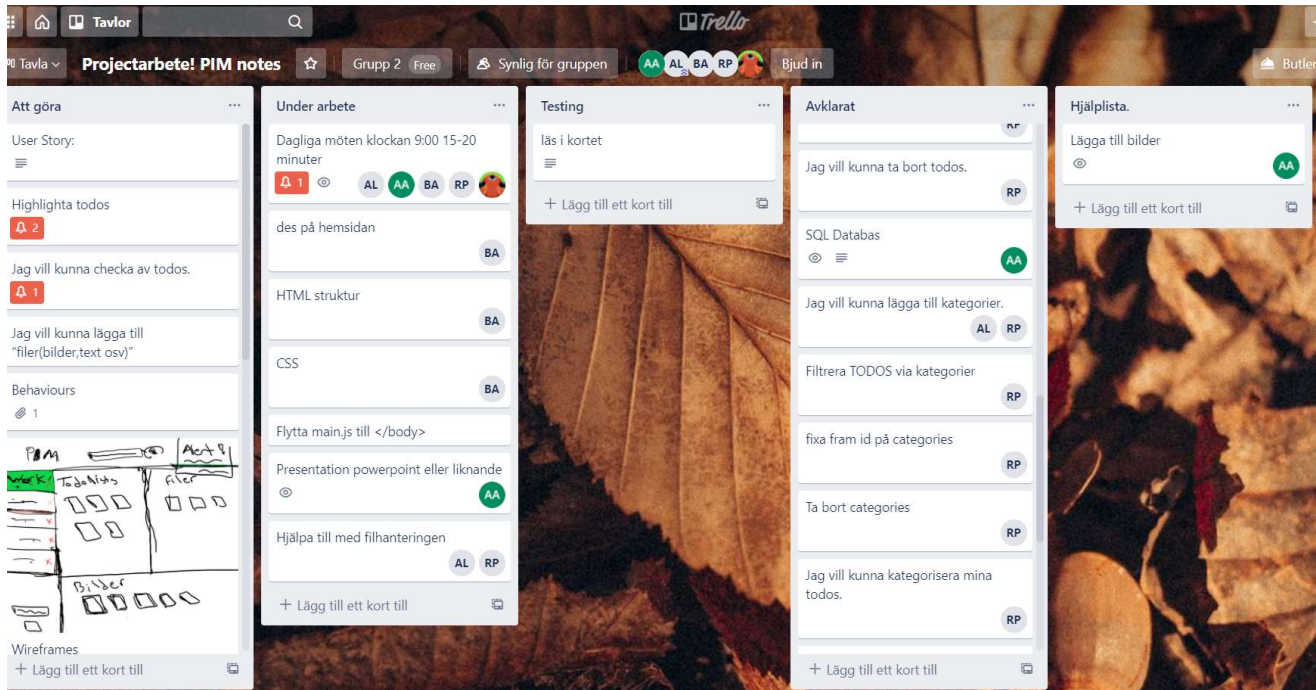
Tavlor

Trello

Tavla

Projectarbete! PIM notes

Grupp 2 Free

Synlig för gruppen

AA AL BA RP

Bjud in

Butler

Att göra

User Story:

Highlighta todos

2

Jag vill kunna checka av todos.

1

Jag vill kunna lägga till "filer(bilder,text osv)"

Behaviours

1

PIM

Alert

Work

TodoLists

Filer

Bilder

Wireframes

+ Lägg till ett kort till

Under arbete

Dagliga möten klockan 9:00 15-20 minuter

1

AL AA BA RP

des på hemsidan

BA

HTML struktur

BA

CSS

BA

Flytta main.js till </body>

Presentation powerpoint eller liknande

AA

Hjälpa till med filhanteringen

AL RP

+ Lägg till ett kort till

Testing

läs i kortet

+ Lägg till ett kort till

Avklarat

Jag vill kunna ta bort todos.

RP

SQL Databas

AA

Jag vill kunna lägga till kategorier.

AL RP

Filtrera TODOS via kategorier

RP

fixa fram id på categories

RP

Ta bort categories

RP

Jag vill kunna kategorisera mina todos.

RP

+ Lägg till ett kort till

Hjälplista.

Lägga till bilder

AA

+ Lägg till ett kort till